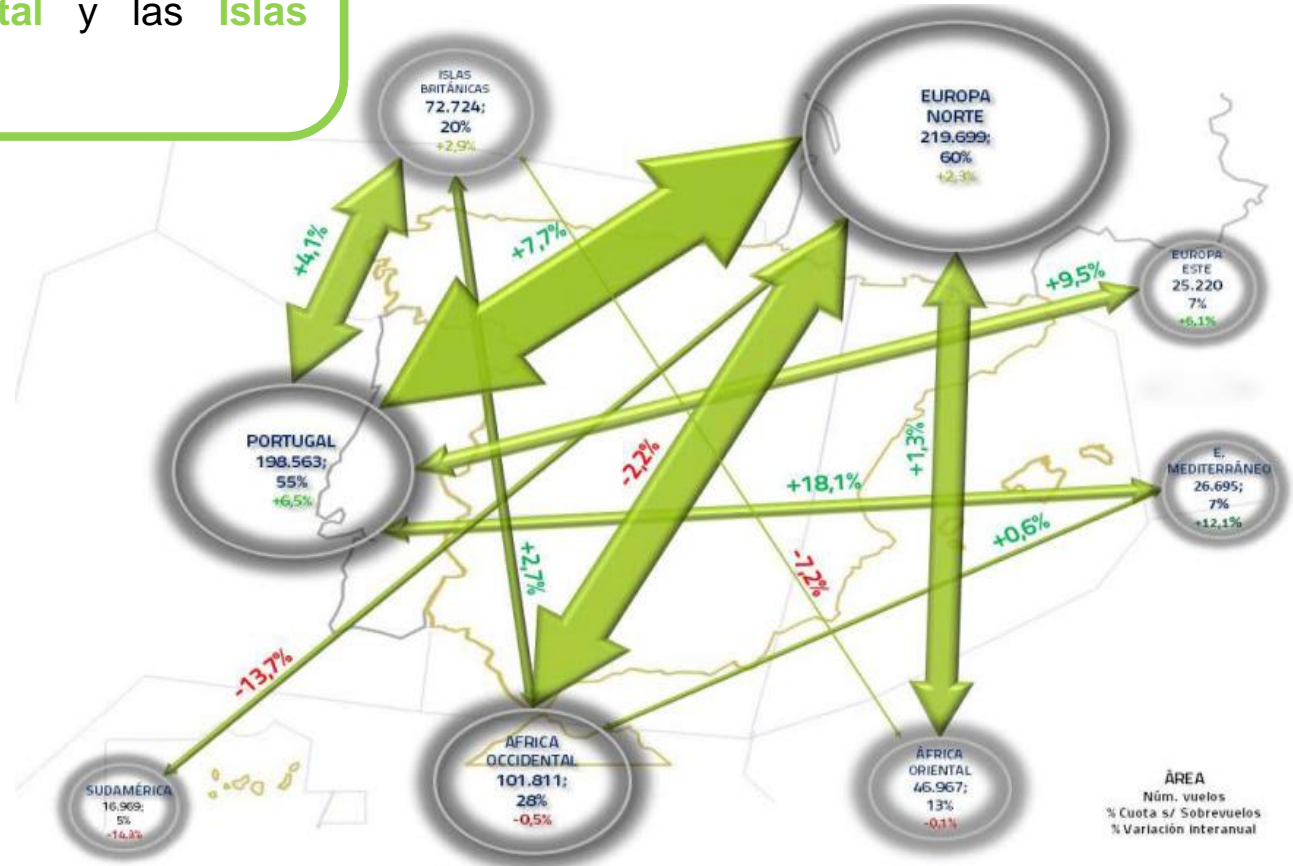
tal y las Islas

ISLAS BRITÁNICAS
72.724;
20%
+2,9%

EUROPA NORTE
219.699;
60%
+2,3%

EUROPA ESTE
25.220
7%
+6,1%

PORTUGAL
198.563;
55%
+6,5%

E. MEDITERRÁNEO
26.695;
7%
+12,1%

SUDAMÉRICA
16.969;
5%
-14,3%

AFRICA OCCIDENTAL
101.811;
28%
-0,5%

ÁFRICA ORIENTAL
46.967;
13%
-0,1%

+4,1%
+7,7%
+9,5%
+1,3%
-2,2%
+18,1%
+0,6%
+2,7%
-7,2%
-13,7%

ÁREA
Núm. vuelos
% Cuota s/ Sobrevuelos
% Variación interanual